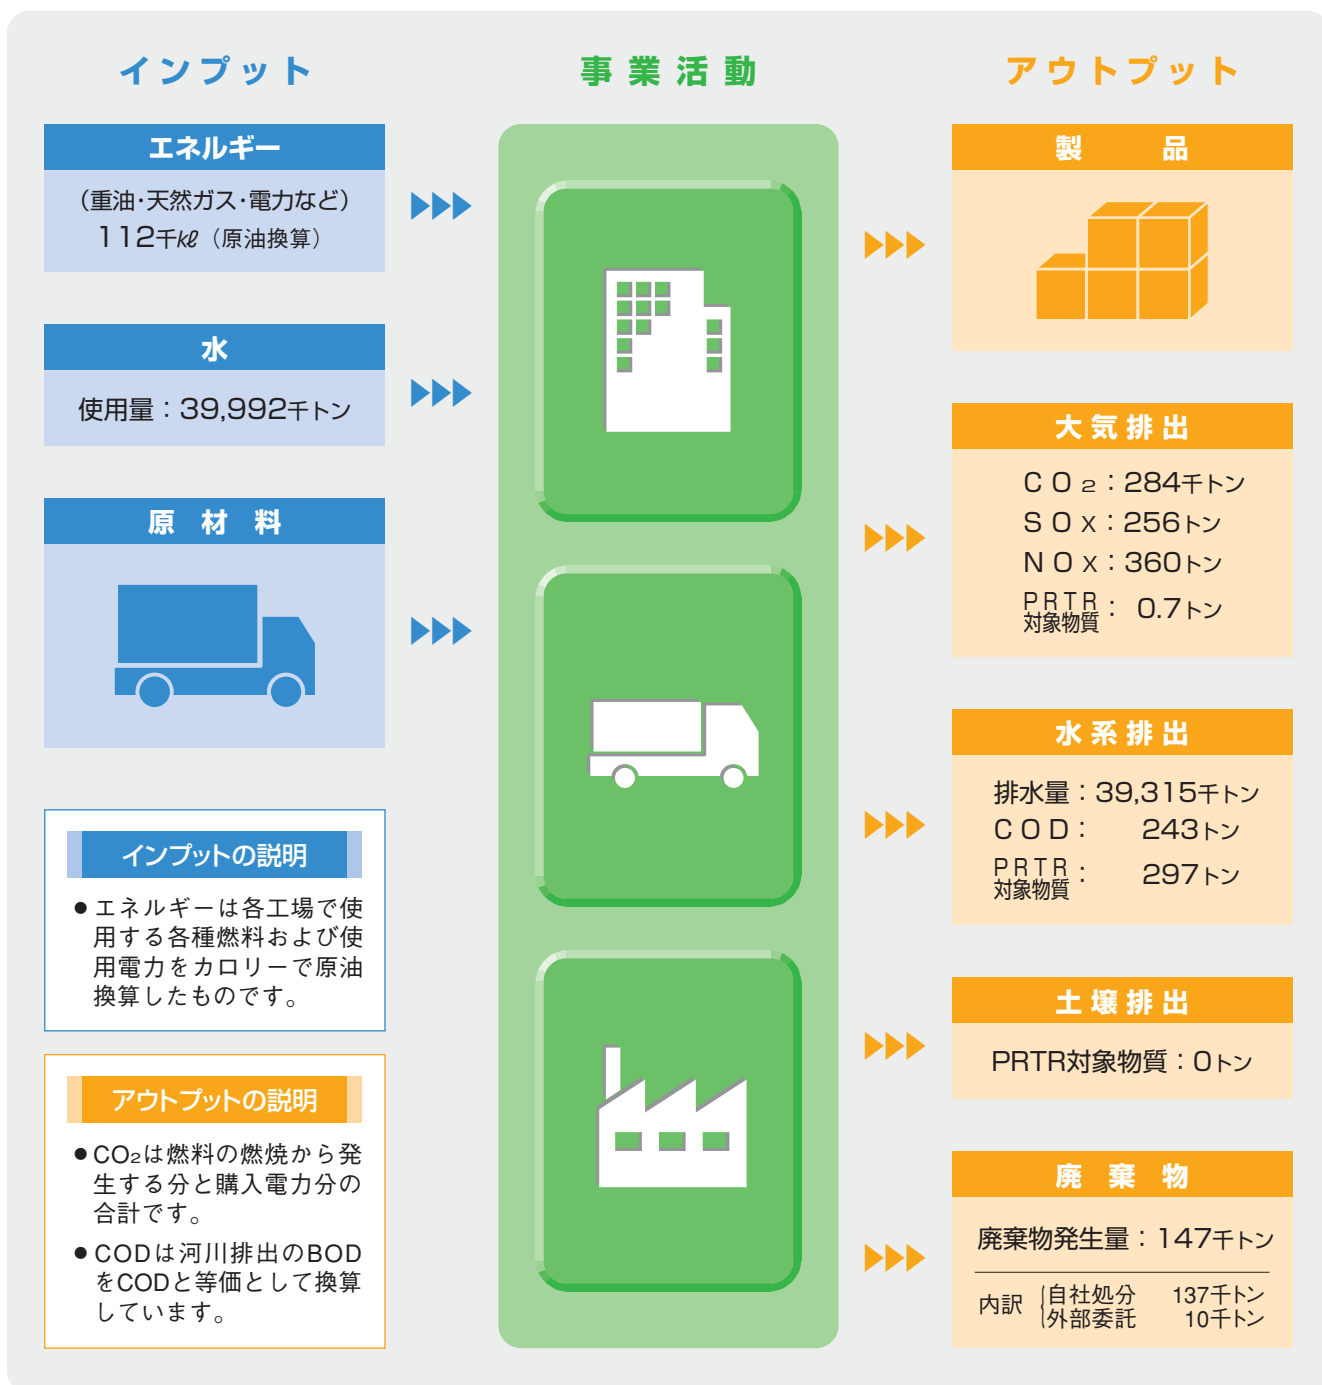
インプット

エネルギー

(重油・天然ガス・電力など)
112千kℓ (原油換算)

水

使用量：39,992千トン

原材料

インプットの説明

●エネルギーは各工場で使用する各種燃料および使用電力をカロリーで原油換算したものです。

アウトプットの説明

●CO₂は燃料の燃焼から発生する分と購入電力分の合計です。

●CODは河川排出のBODをCODと等価として換算しています。

事業活動

アウトプット

製品

大気排出

$CO_2$：284千トン
SOx：256トン
NOx：360トン
PRTR対象物質：0.7トン

水系排出

排水量：39,315千トン
COD：243トン
PRTR対象物質：297トン

土壌排出

PRTR対象物質：0トン

廃棄物

廃棄物発生量：147千トン

内訳 {自社処分 137千トン
外部委託 10千トン